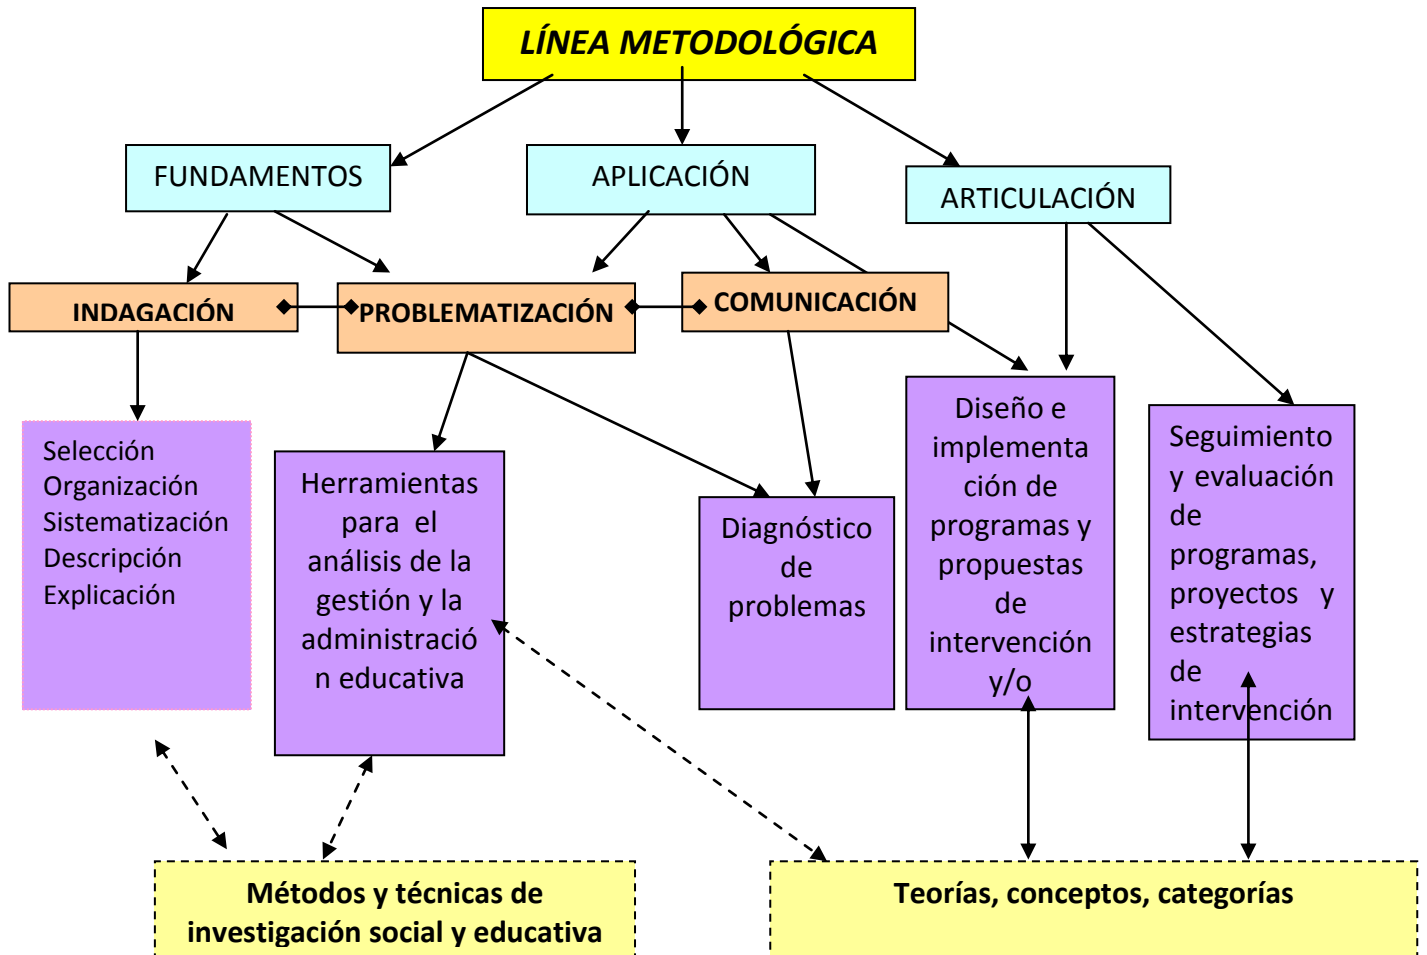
LÍNEA METODOLÓGICA

FUNDAMENTOS

APLICACIÓN

ARTICULACIÓN

INDAGACIÓN

PROBLEMATIZACIÓN

COMUNICACIÓN

Selección
Organización
Sistematización
Descripción
Explicación

Herramientas para el análisis de la gestión y la administració n educativa

Diagnóstico de problemas

Diseño e implementa ción de programas y propuestas de intervención y/o

Seguimiento y evaluación de programas, proyectos y estrategias de intervención

Métodos y técnicas de investigación social y educativa

Teorías, conceptos, categorías